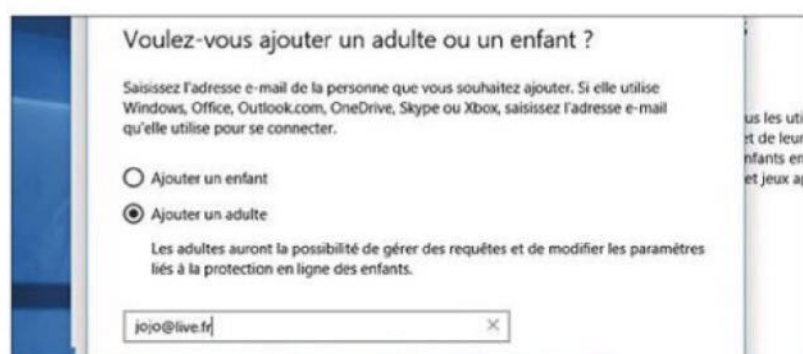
Voulez-vous ajouter un adulte ou un enfant ?

Saisissez l'adresse e-mail de la personne que vous souhaitez ajouter. Si elle utilise Windows, Office, Outlook.com, OneDrive, Skype ou Xbox, saisissez l'adresse e-mail qu'elle utilise pour se connecter.

Ajouter un enfant

Ajouter un adulte

Les adultes auront la possibilité de gérer des requêtes et de modifier les paramètres liés à la protection en ligne des enfants.

jojo@live.fr ×

us les uti
t de leur
nfants en
et jeux ap